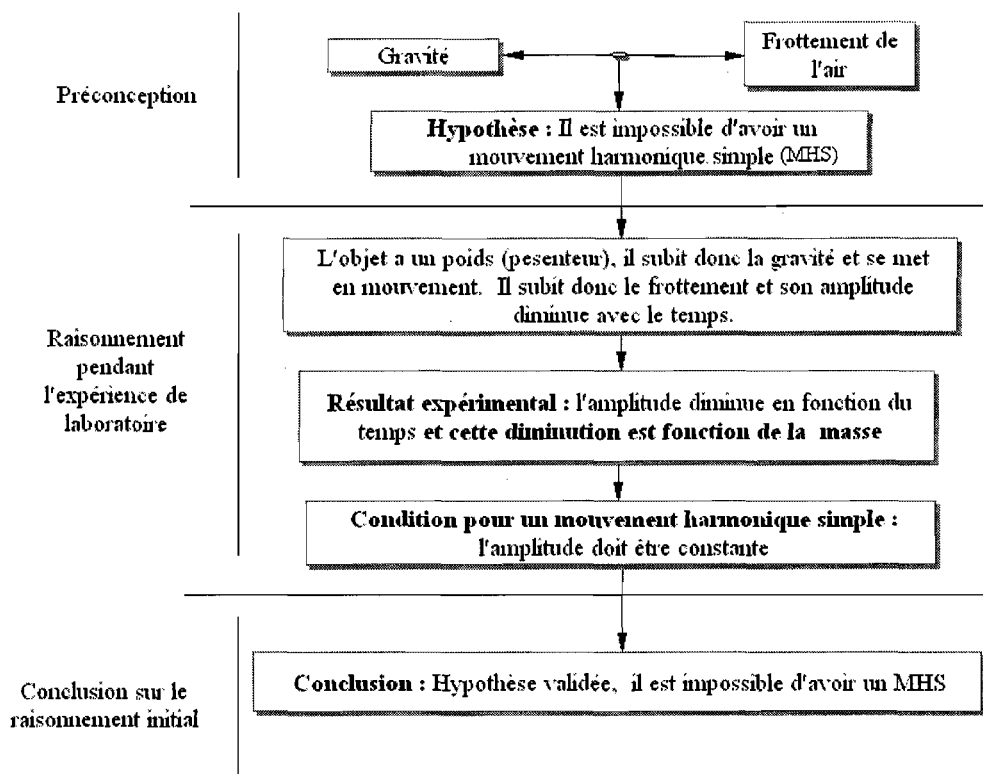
Gravité

Frottement de l'air

Préconception

Hypothèse : Il est impossible d'avoir un mouvement harmonique. simple (MHS)

Raisonnement pendant l'expérience de laboratoire

L'objet a un poids (pesenteur), il subit donc la gravité et se met en mouvement. Il subit donc le frottement et son amplitude diminue avec le temps.

Résultat expérimental : l'amplitude diminue en fonction du temps et cette diminution est fonction de la masse

Condition pour un mouvement harmonique simple : l'amplitude doit être constante

Conclusion sur le raisonnement initial

Conclusion : Hypothèse validée, il est impossible d'avoir un MHS